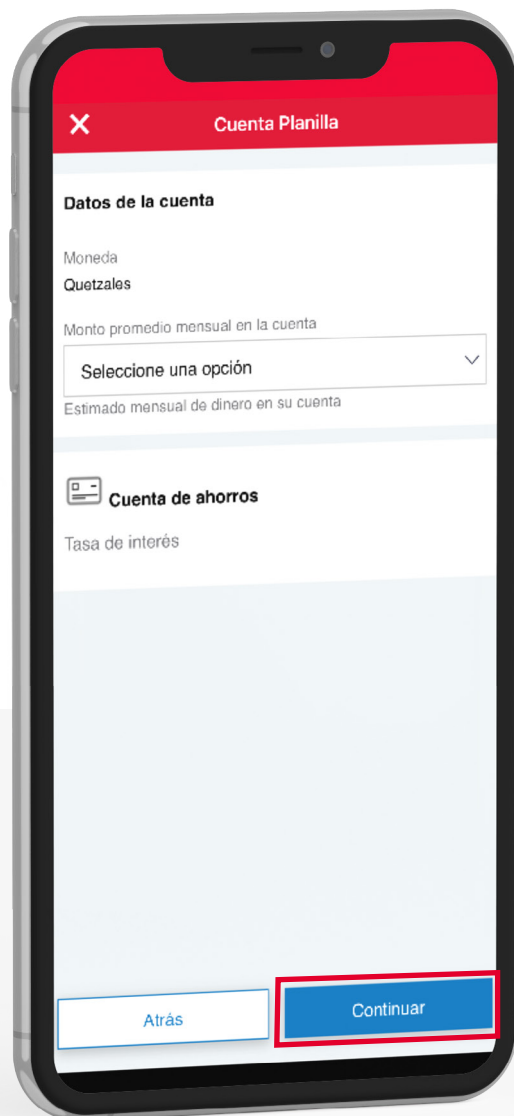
X Cuenta Planilla

Datos de la cuenta

Moneda
Quetzales

Monto promedio mensual en la cuenta
Seleccione una opción
Estimado mensual de dinero en su cuenta

Cuenta de ahorros

Tasa de interés

Atrás
Continuar